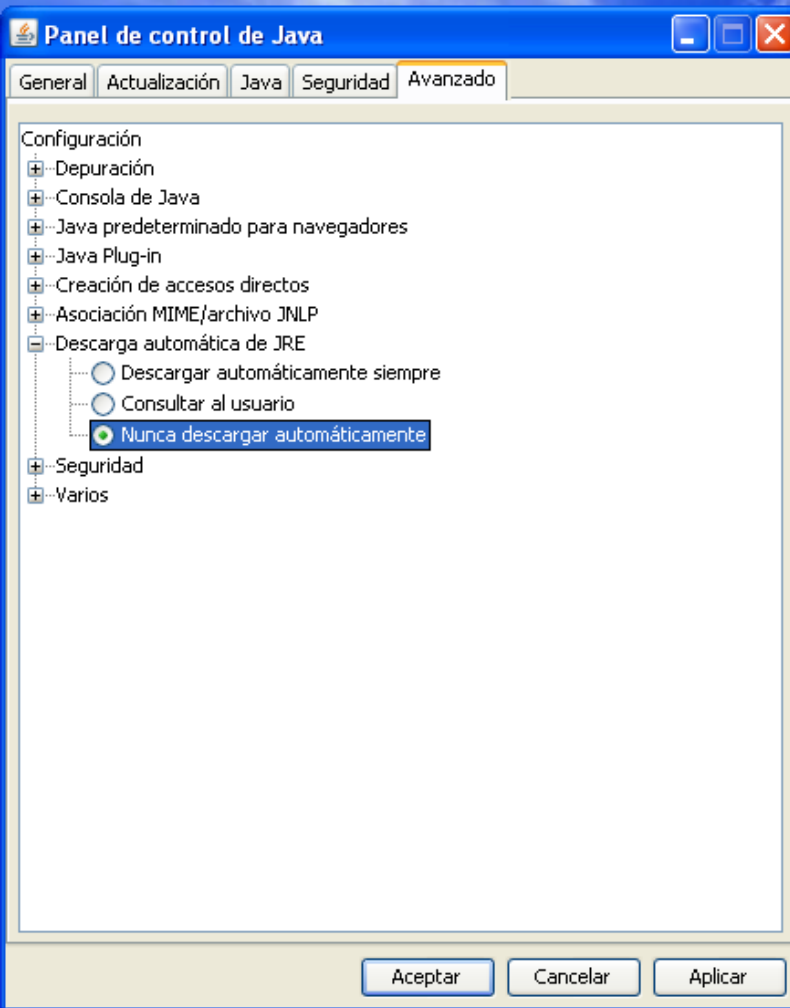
Panel de control de Java

General | Actualización | Java | Seguridad | Avanzado

Configuración
Depuración
Consola de Java
Java predeterminado para navegadores
Java Plug-in
Creación de accesos directos
Asociación MIME/archivo JNLP
Descarga automática de JRE
Descargar automáticamente siempre
Consultar al usuario
Nunca descargar automáticamente
Seguridad
Varios

Aceptar | Cancelar | Aplicar